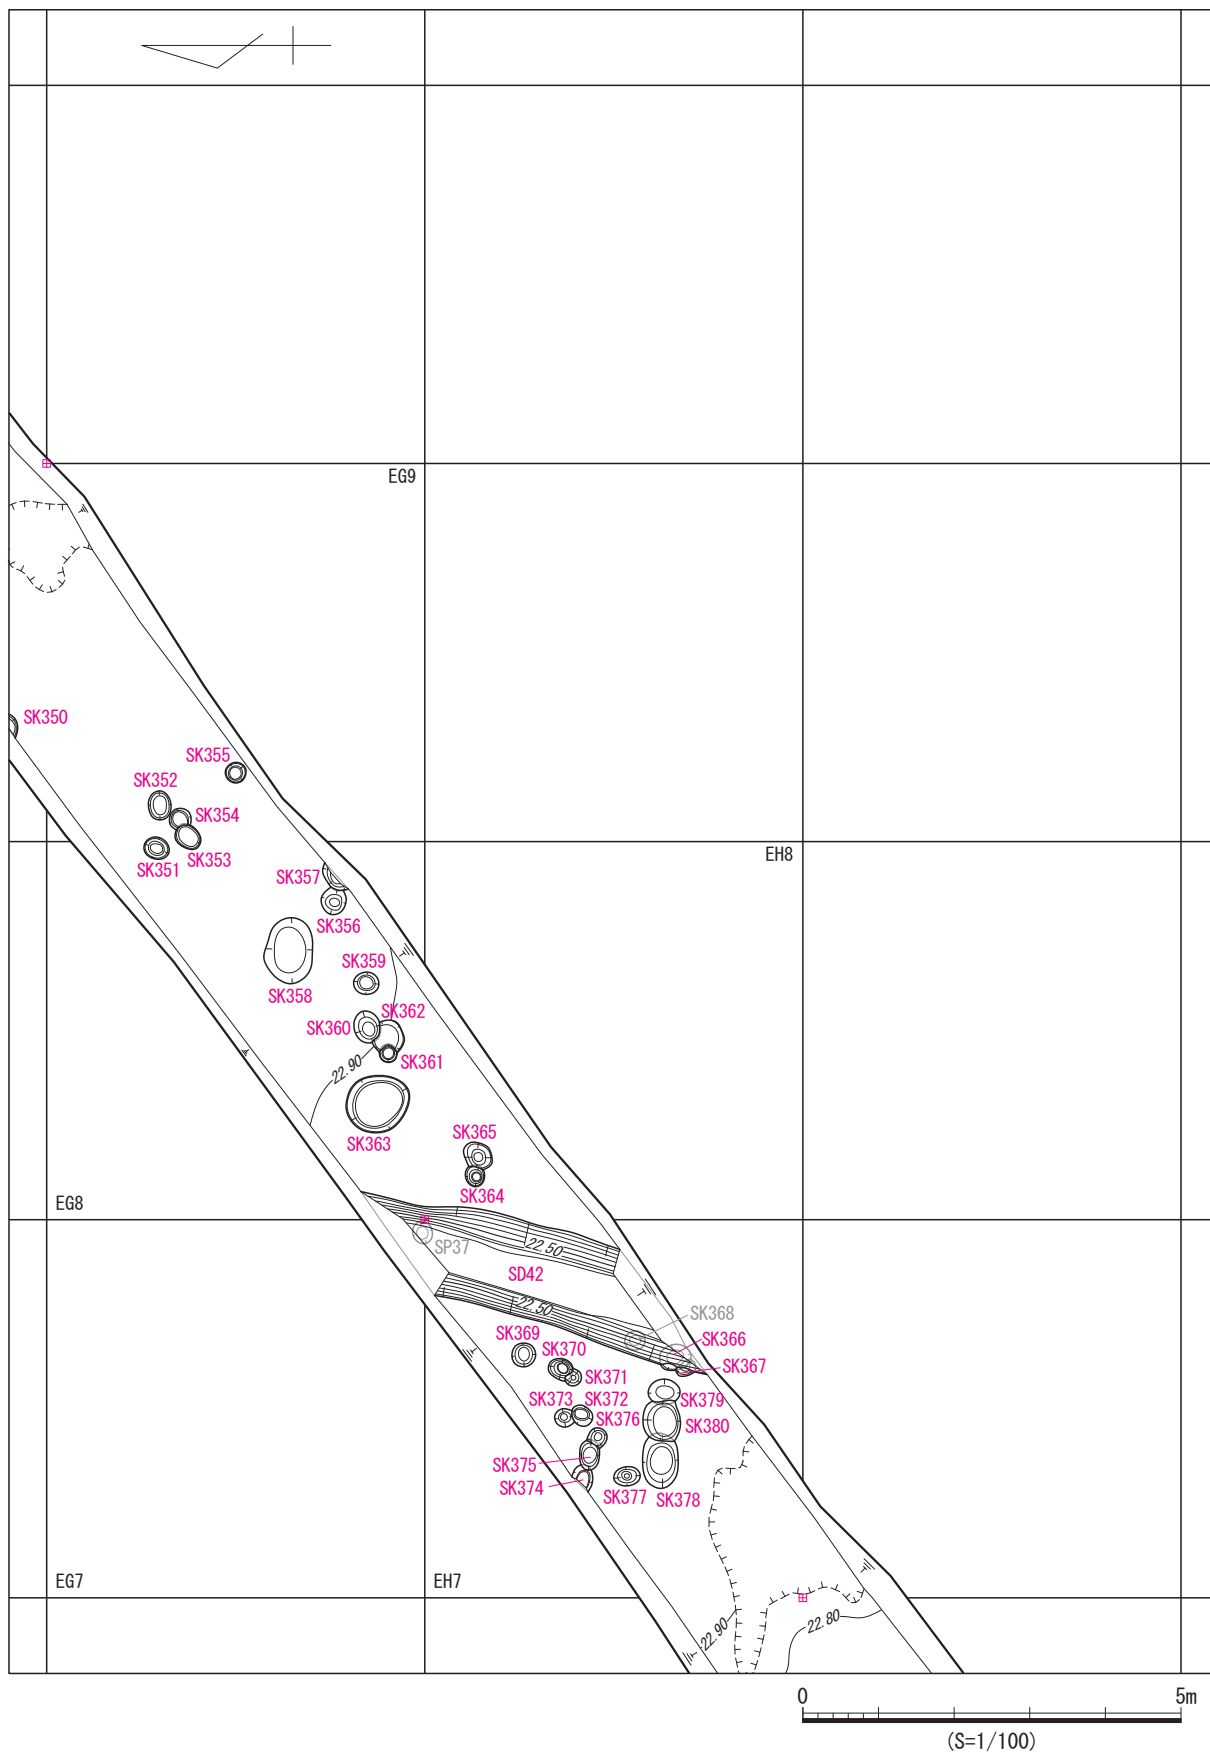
EG9

SK350

SK355

SK352

SK354

SK351

SK353

EH8

SK357

SK356

SK358

SK359

SK360

SK362

SK361

22.90

SK363

SK365

SK364

EG8

SP37

22.50

SD42

22.50

SK368

SK366

SK367

SK369

SK370

SK371

SK373

SK372

SK379

SK376

SK380

SK375

SK374

SK377

SK378

EG7

EH7

22.90

22.80

0

5m

(S=1/100)